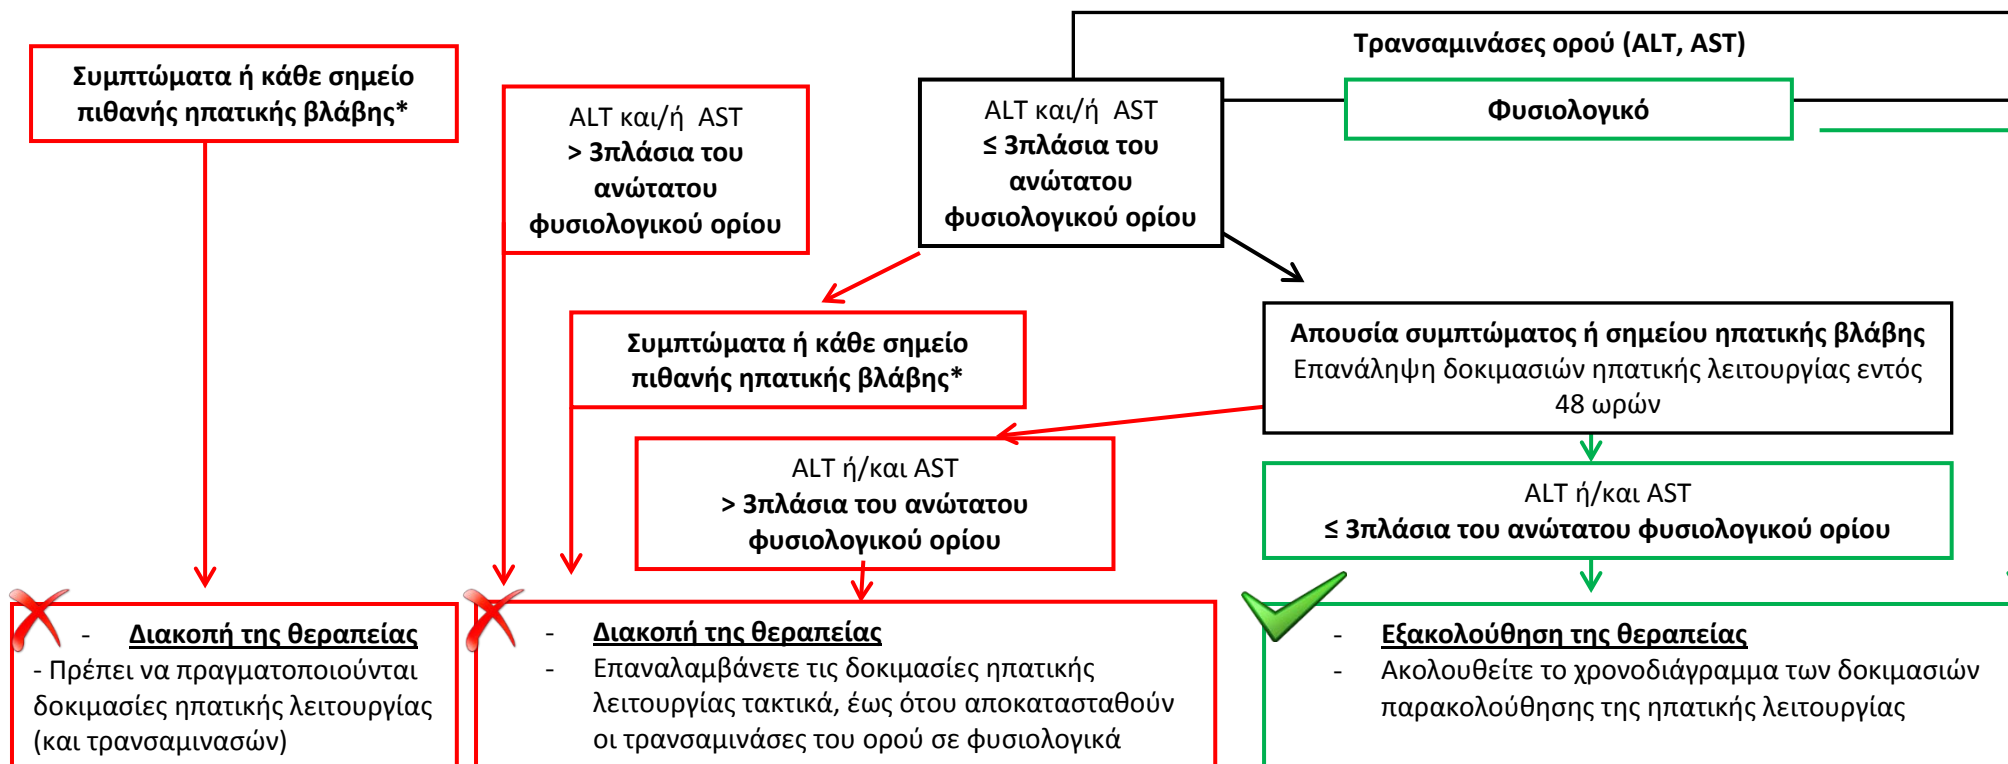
Τρανσαμινάσες ορού (ALT, AST)

Συμπτώματα ή κάθε σημείο πιθανής ηπατικής βλάβης*

ALT και/ή AST
> 3πλάσια του ανώτατου φυσιολογικού ορίου

ALT και/ή AST
≤ 3πλάσια του ανώτατου φυσιολογικού ορίου

Φυσιολογικό

Συμπτώματα ή κάθε σημείο πιθανής ηπατικής βλάβης*

Απουσία συμπτώματος ή σημείου ηπατικής βλάβης
Επανάληψη δοκιμασιών ηπατικής λειτουργίας εντός 48 ωρών

ALT ή/και AST
> 3πλάσια του ανώτατου φυσιολογικού ορίου

ALT ή/και AST
≤ 3πλάσια του ανώτατου φυσιολογικού ορίου

- Διακοπή της θεραπείας
- Πρέπει να πραγματοποιούνται δοκιμασίες ηπατικής λειτουργίας (και τρανσαμινασών)

- Διακοπή της θεραπείας
- Επαναλαμβάνετε τις δοκιμασίες ηπατικής λειτουργίας τακτικά, έως ότου αποκατασταθούν οι τρανσαμινάσες του ορού σε φυσιολογικά

- Εξακολούθηση της θεραπείας
- Ακολουθείτε το χρονοδιάγραμμα των δοκιμασιών παρακολούθησης της ηπατικής λειτουργίας